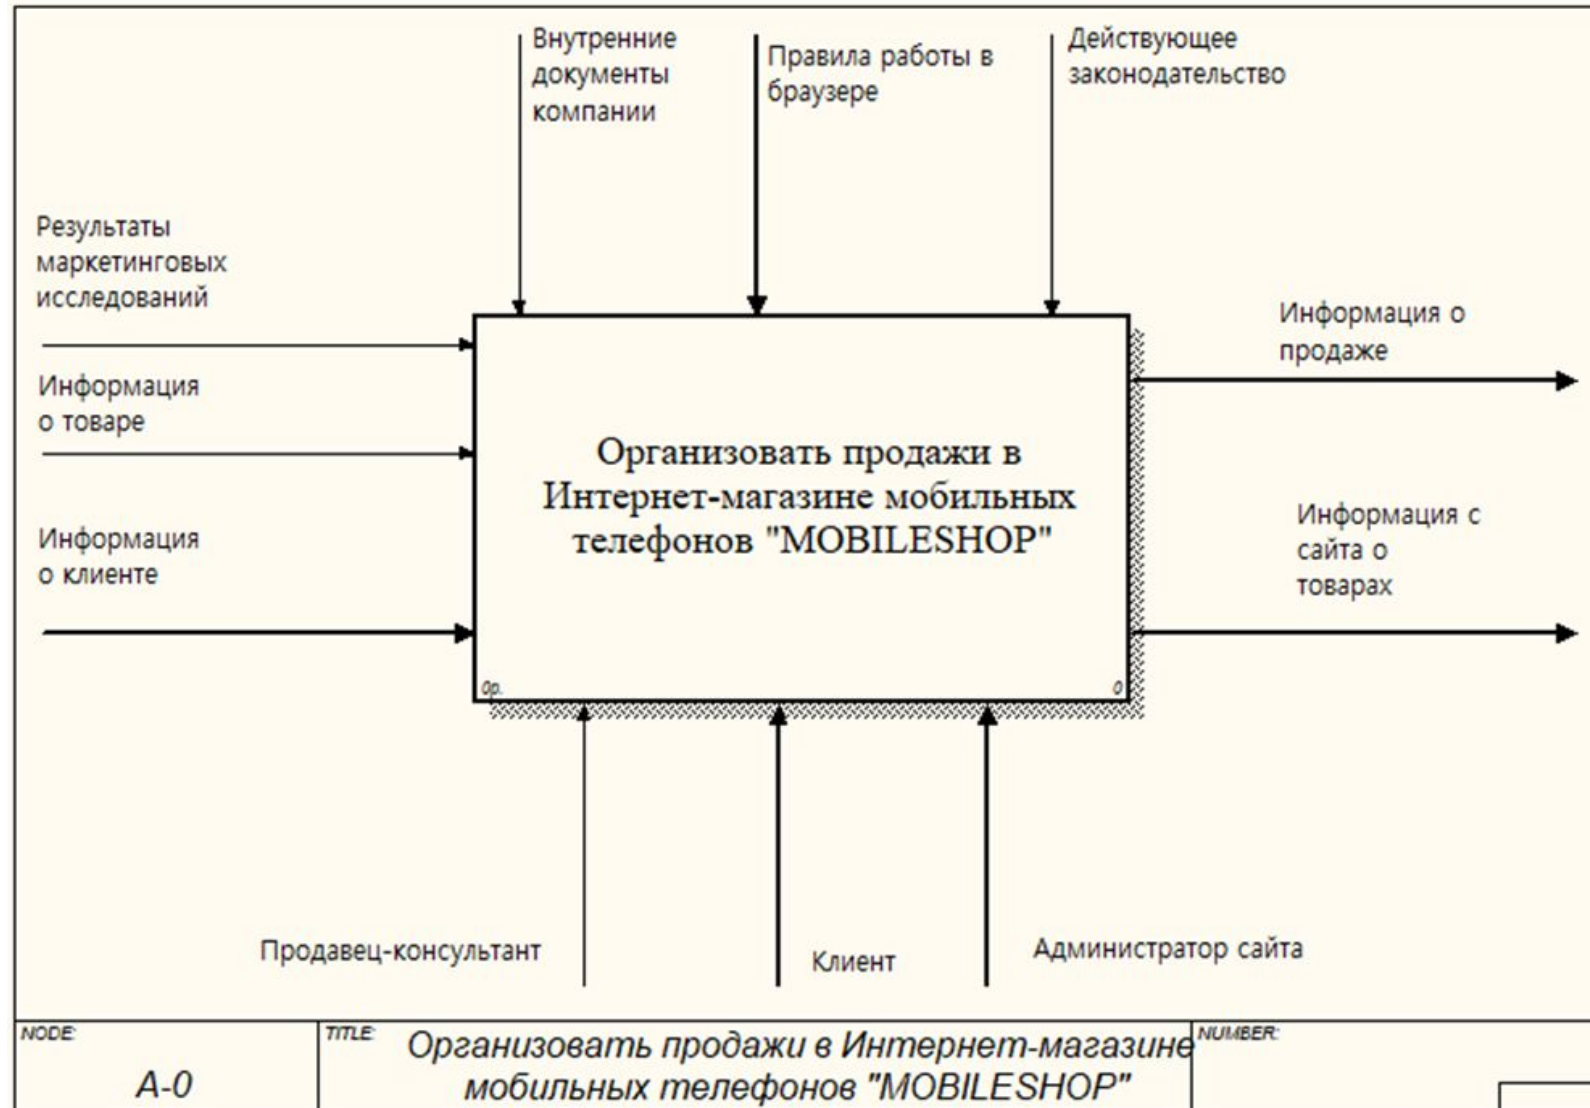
Внутренние документы компании

Правила работы в браузере

Действующее законодательство

Результаты маркетинговых исследований

Информация о товаре

Информация о клиенте

Организовать продажи в Интернет-магазине мобильных телефонов "MOBILESHOP"

0р.

0

Информация о продаже

Информация с сайта о товарах

Продавец-консультант

Клиент

Администратор сайта

| NODE: | TITLE: | NUMBER: |
|---|---|---|
| A-0 | Организовать продажи в Интернет-магазине мобильных телефонов "MOBILESHOP" | |